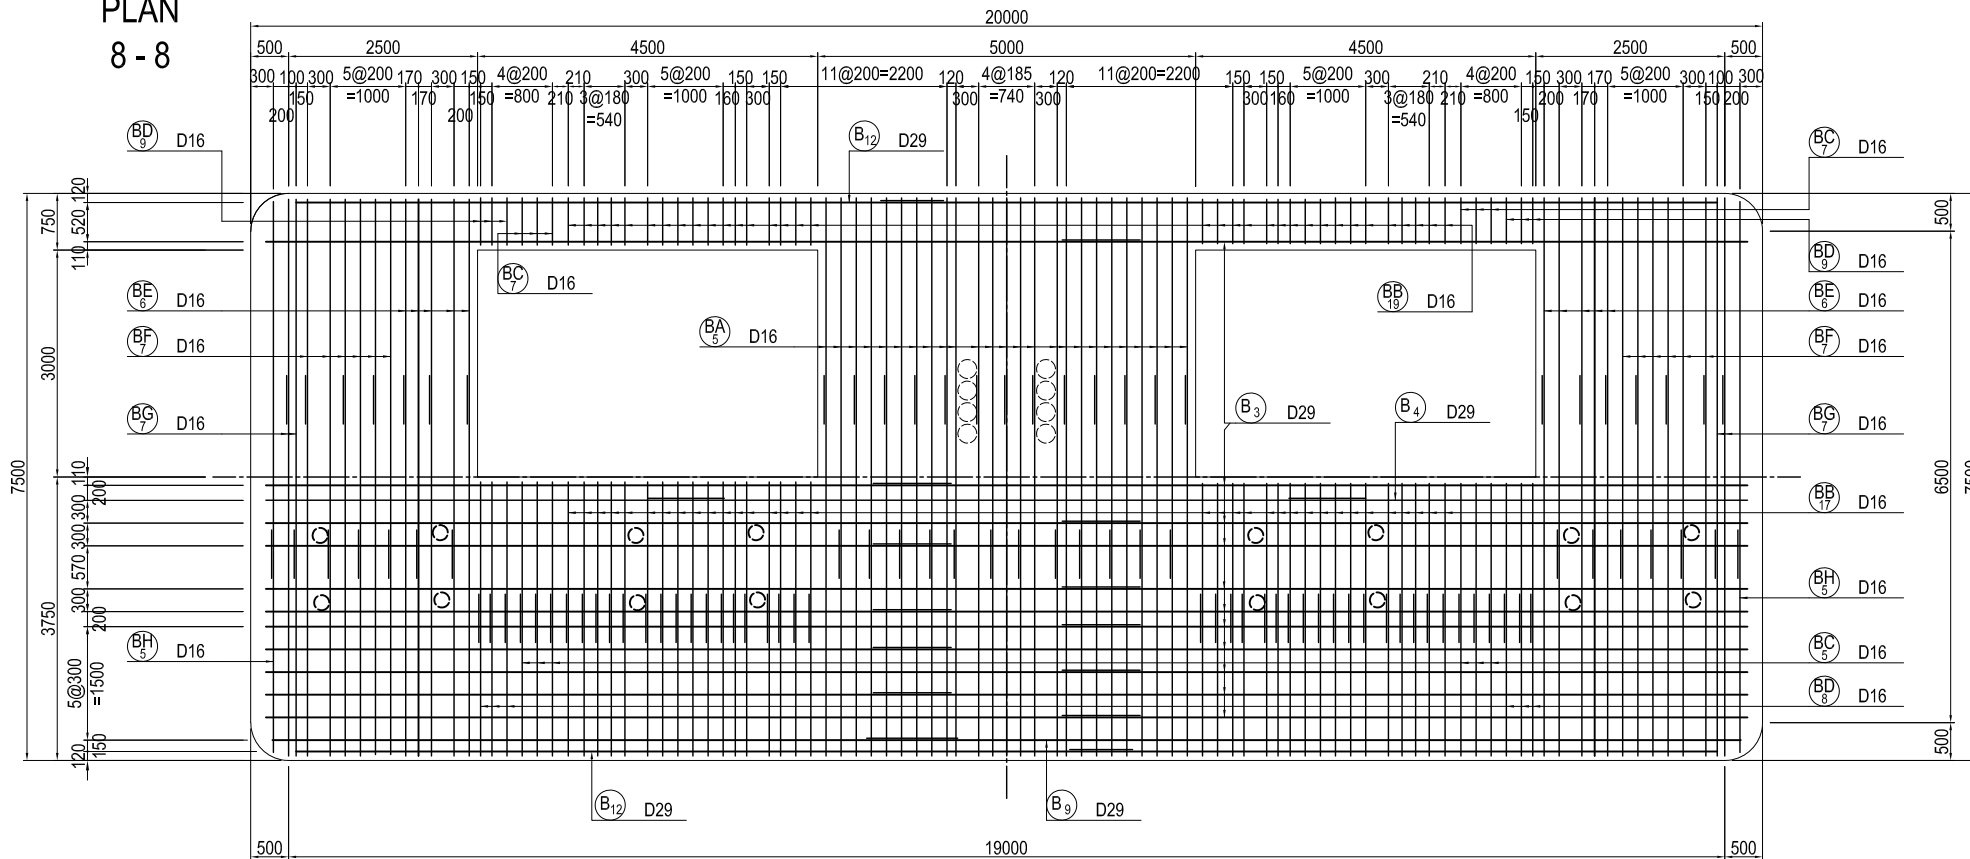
PLAN
8 - 8

20000
500 2500 4500 5000 4500 2500 500
300 100 300 5@200 170 300 150 4@200 210 300 5@200 150 150 11@200=2200 120 4@185 120 11@200=2200 150 150 5@200 300 210 4@200 150 300 170 5@200 300 100 300
150 =1000 170 150 =800 210 3@180 =1000 160 300 300 =740 300 300 160 =1000 3@180 210 =800 200 170 =1000 150 200
200 200 =540 =540 150

BD 9 D16
B12 D29
BC 7 D16
BC 7 D16
BD 9 D16
BE 6 D16
BB 19 D16
BE 6 D16
BA 5 D16
BF 7 D16
BF 7 D16
BG 7 D16
B3 D29
B4 D29
BG 7 D16
BB 17 D16
BH 5 D16
BH 5 D16
BC 5 D16
BD 8 D16
B12 D29
B9 D29

750 120 520 110
3000
7500
110 200 300 300 570 300 200
3750
5@300 =1500
150 120

500
6500
500
7500

500 19000 500